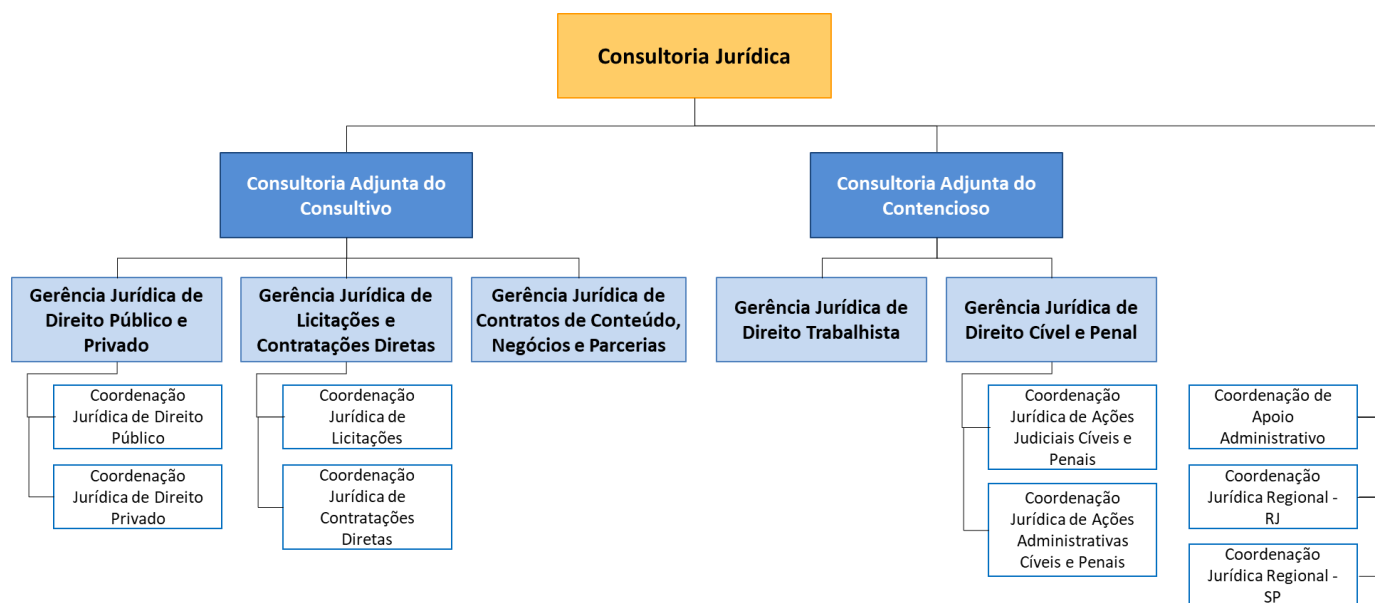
Consultoria Jurídica

Consultoria Adjunta do Consultivo

Consultoria Adjunta do Contencioso

Gerência Jurídica de Direito Público e Privado

Coordenação Jurídica de Direito Público

Coordenação Jurídica de Direito Privado

Gerência Jurídica de Licitações e Contratações Diretas

Coordenação Jurídica de Licitações

Coordenação Jurídica de Contratações Diretas

Gerência Jurídica de Contratos de Conteúdo, Negócios e Parcerias

Gerência Jurídica de Direito Trabalhista

Gerência Jurídica de Direito Cível e Penal

Coordenação Jurídica de Ações Judiciais Cíveis e Penais

Coordenação Jurídica de Ações Administrativas Cíveis e Penais

Coordenação de Apoio Administrativo

Coordenação Jurídica Regional - RJ

Coordenação Jurídica Regional - SP